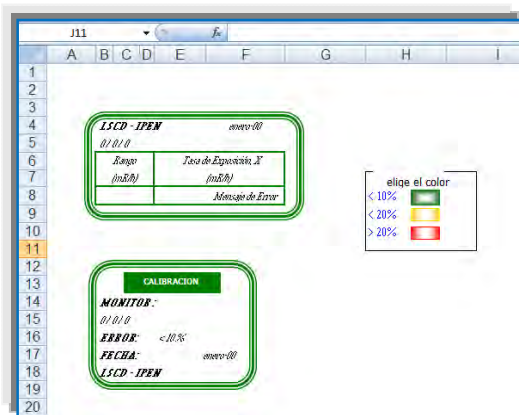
J11 $f_x$

A B C D E F G H I

1
2
3
4 LSCD - IPEN enero-00
5 0/ 0/ 0
6 Rango Tasa de Exposición, X
7 (mR/h) (mR/h)
8 Mensaje de Error
9
10
11
12
13 CALIBRACION
14 MONITOR :
15 0/ 0/ 0
16 ERROR: < 10 %
17 FECHA: enero-00
18 LSCD - IPEN
19
20

elige el color
< 10%
< 20%
> 20%